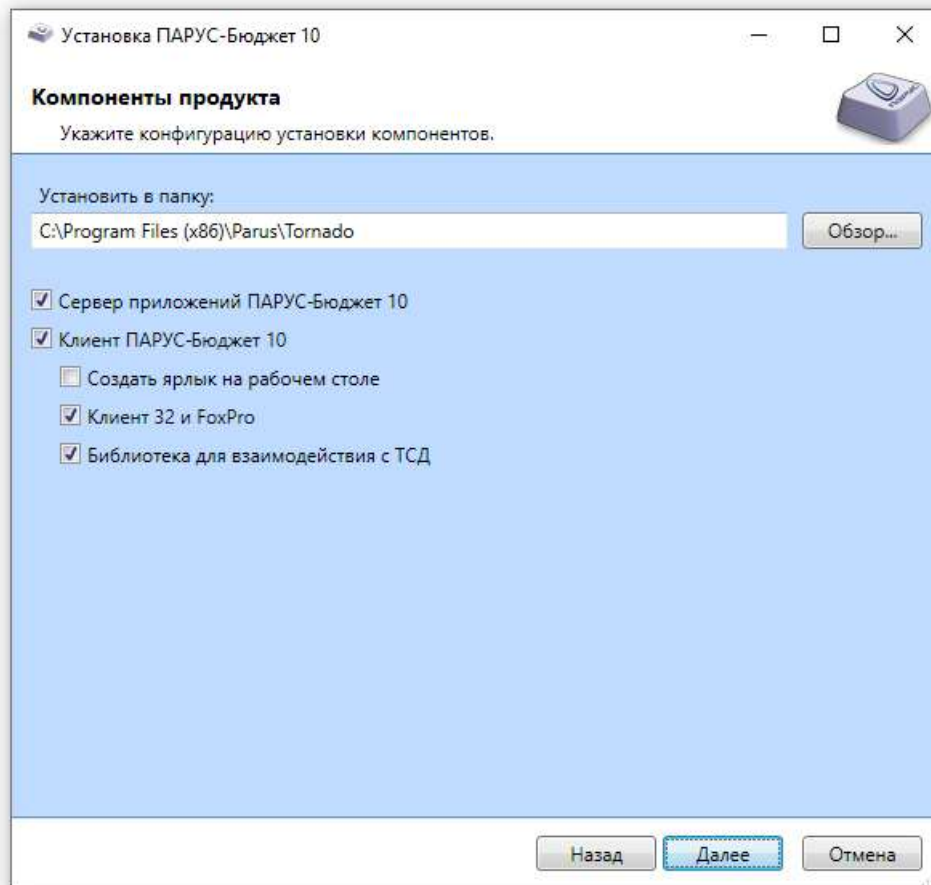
Установка ПАРУС-Бюджет 10

Компоненты продукта

Укажите конфигурацию установки компонентов.

Установить в папку:

C:\Program Files (x86)\Parus\Tornado

Обзор...

Сервер приложений ПАРУС-Бюджет 10

Клиент ПАРУС-Бюджет 10

Создать ярлык на рабочем столе

Клиент 32 и FoxPro

Библиотека для взаимодействия с ТСД

Назад

Далее

Отмена